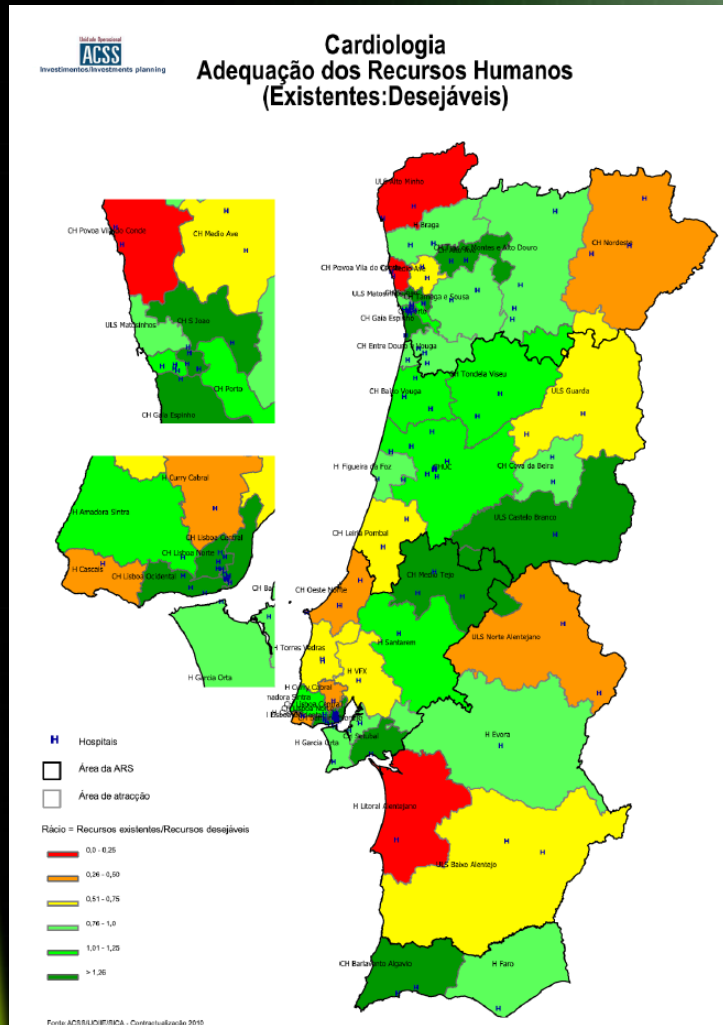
Unidade Operacional
ACSS
Investimentos/Investments planning

Cardiologia
Adequação dos Recursos Humanos
(Existentes:Desejáveis)

CH Povoa Varzim Conde
CH Medio Ave
ULS Matosinhos
CH S Joao
CH Porto
CH Gaia Espinho

H Curry Cabral
H Amadora Sintra
CH Lisboa Central
CH Lisboa Norte
H Cascais
CH Lisboa Ocidental
H Garcia Orta

ULS Alto Minho
H Braga
CH Tras os Montes e Alto Douro
CH Nordeste
CH Povoa Vila do Conde
ULS Matosinhos
CH Tamega e Sousa
CH Gaia Espinho
CH Entre Douro e Vouga
CH Tondela Viseu
CH Baixo Vouga
ULS Guarda
H Figueira da Foz
HUC
CH Cova da Beira
ULS Castelo Branco
CH Leiria Pombal
CH Medio Tejo
CH Oeste Norte
ULS Norte Alentejano
H Santarem
H Torres Vedras
H VFX
H Curry Cabral
H Amadora Sintra
CH Lisboa Central
CH Setubal
H Garcia Orta
H Evora
H Litoral Alentejano
ULS Baixo Alentejo
CH Barlavento Algarvio
H Faro

Hospitais
Área da ARS
Área de atracção

Rácio = Recursos existentes/Recursos desejáveis
0,0 - 0,25
0,26 - 0,50
0,51 - 0,75
0,76 - 1,0
1,01 - 1,25
> 1,26

Fonte ACSS/UO/E/SICA - Contratualização 2010